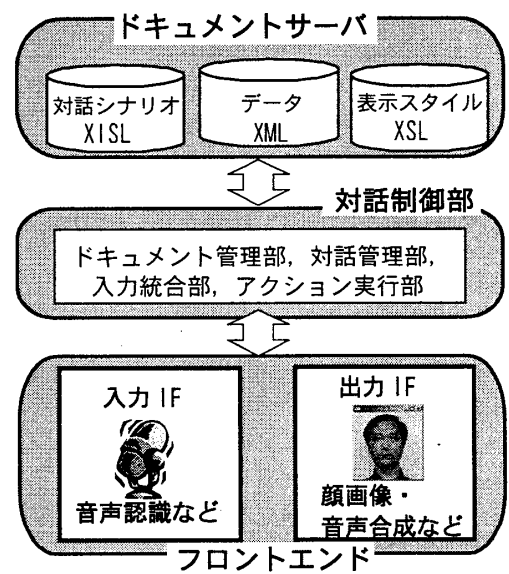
ドキュメントサーバ

対話シナリオ
XISL

データ
XML

表示スタイル
XSL

対話制御部

ドキュメント管理部，対話管理部，入力統合部，アクション実行部

入力 IF

音声認識など

出力 IF

顔画像・音声合成など

フロントエンド